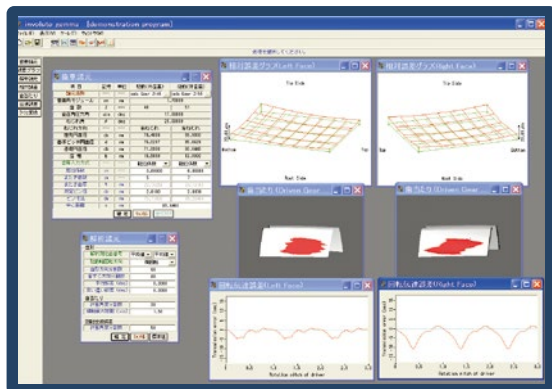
involute sigma [demonstration program]

諸元入力

解析諸元

輪列誤差グラフ(Left Face)

輪列誤差グラフ(Right Face)

Tip Side

Root Side

Tip Side

Root Side

歯当たり(Driven Gear

歯当たり(Driven Gear

回転伝達誤差(Left Face)

回転伝達誤差(Right Face)

Rotation angle of driver

Rotation angle of driver

Transmission error

Transmission error